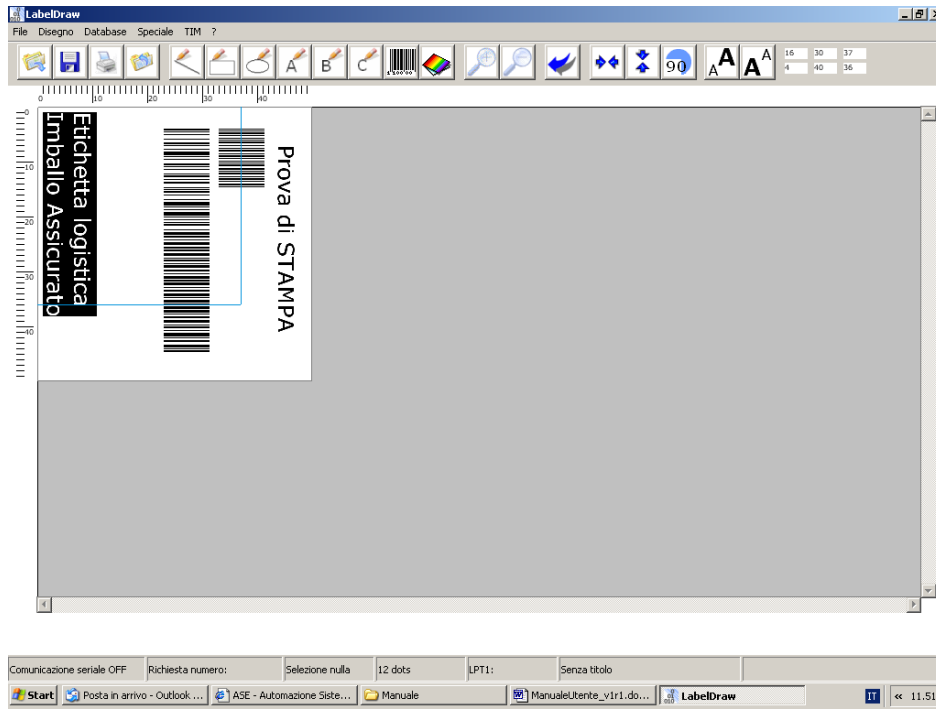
LabelDraw

File Disegno Database Speciale TIM ?

A B C 90 A A A 16 30 37 4 40 36

0 10 20 30 40

0 10 20 30 40

Etichetta logistica
Imballo Assicurato

Prova di STAMPA

Comunicazione seriale OFF | Richiesta numero: | Selezione nulla | 12 dots | LPT1: | Senza titolo

Start | Posta in arrivo - Outlook ... | ASE - Automazione Siste... | Manuale | ManualeUtente_v1r1.do... | LabelDraw | IT | « 11.51